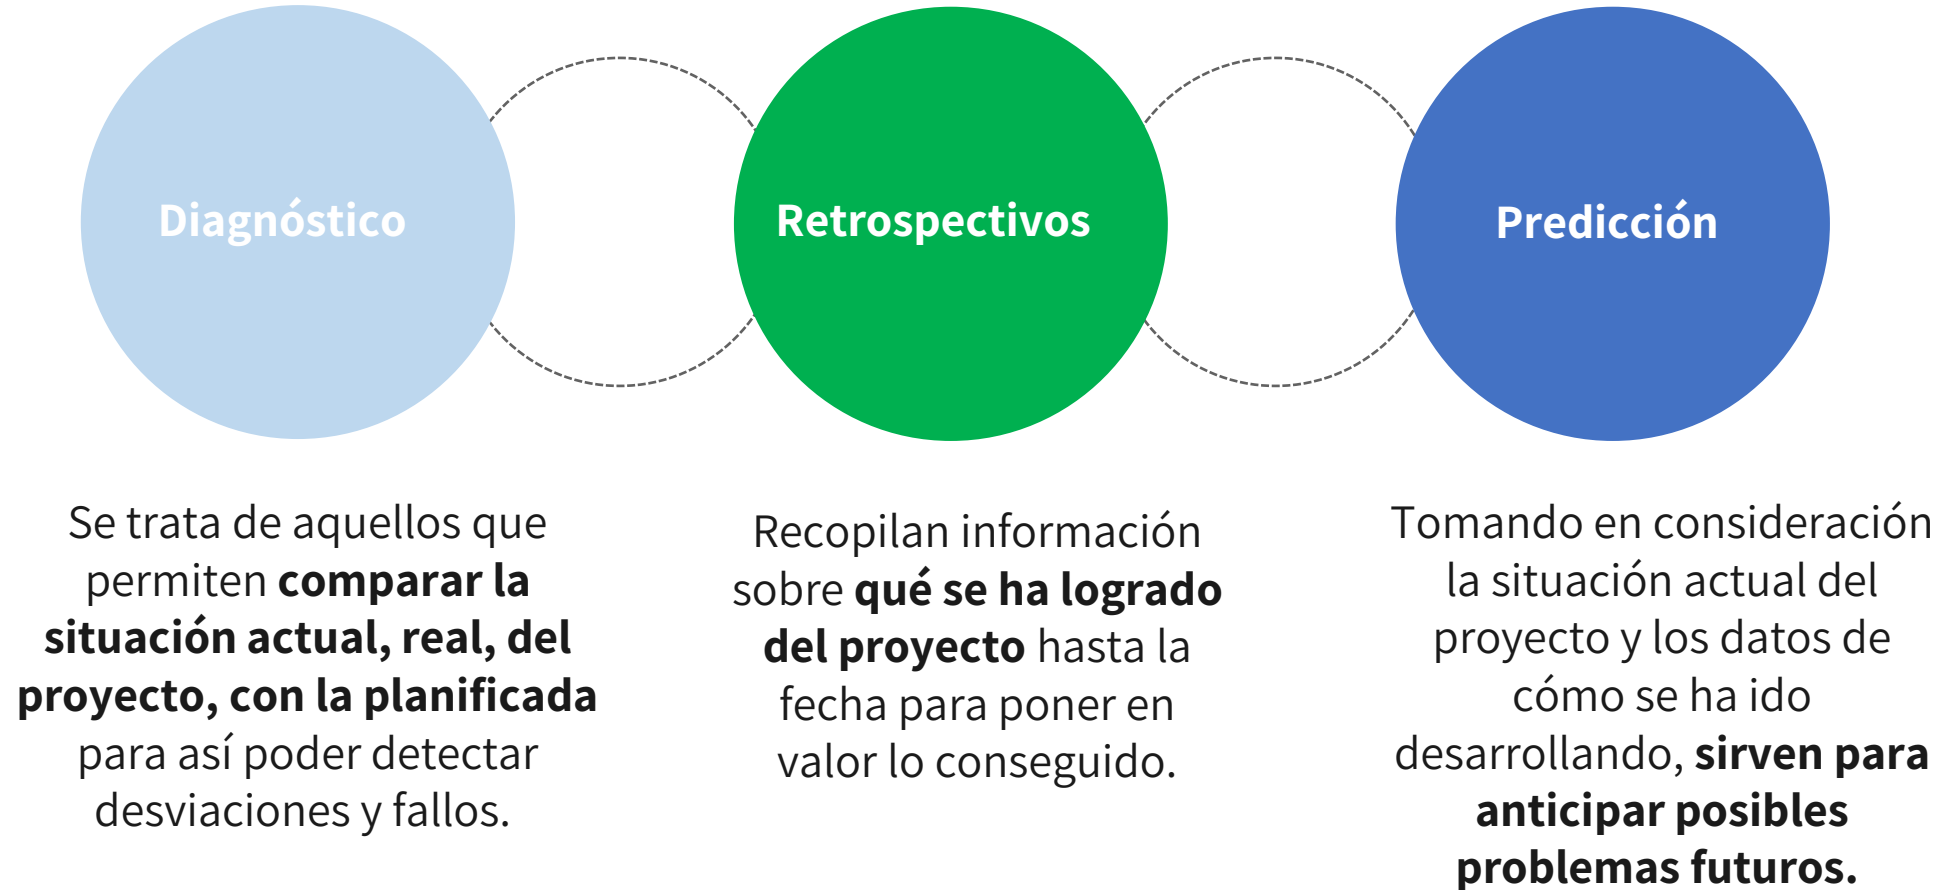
Diagnóstico

Retrospectivos

Predicción

Se trata de aquellos que permiten **comparar la situación actual, real, del proyecto, con la planificada** para así poder detectar desviaciones y fallos.

Recopilan información sobre **qué se ha logrado del proyecto** hasta la fecha para poner en valor lo conseguido.

Tomando en consideración la situación actual del proyecto y los datos de cómo se ha ido desarrollando, **sirven para anticipar posibles problemas futuros.**